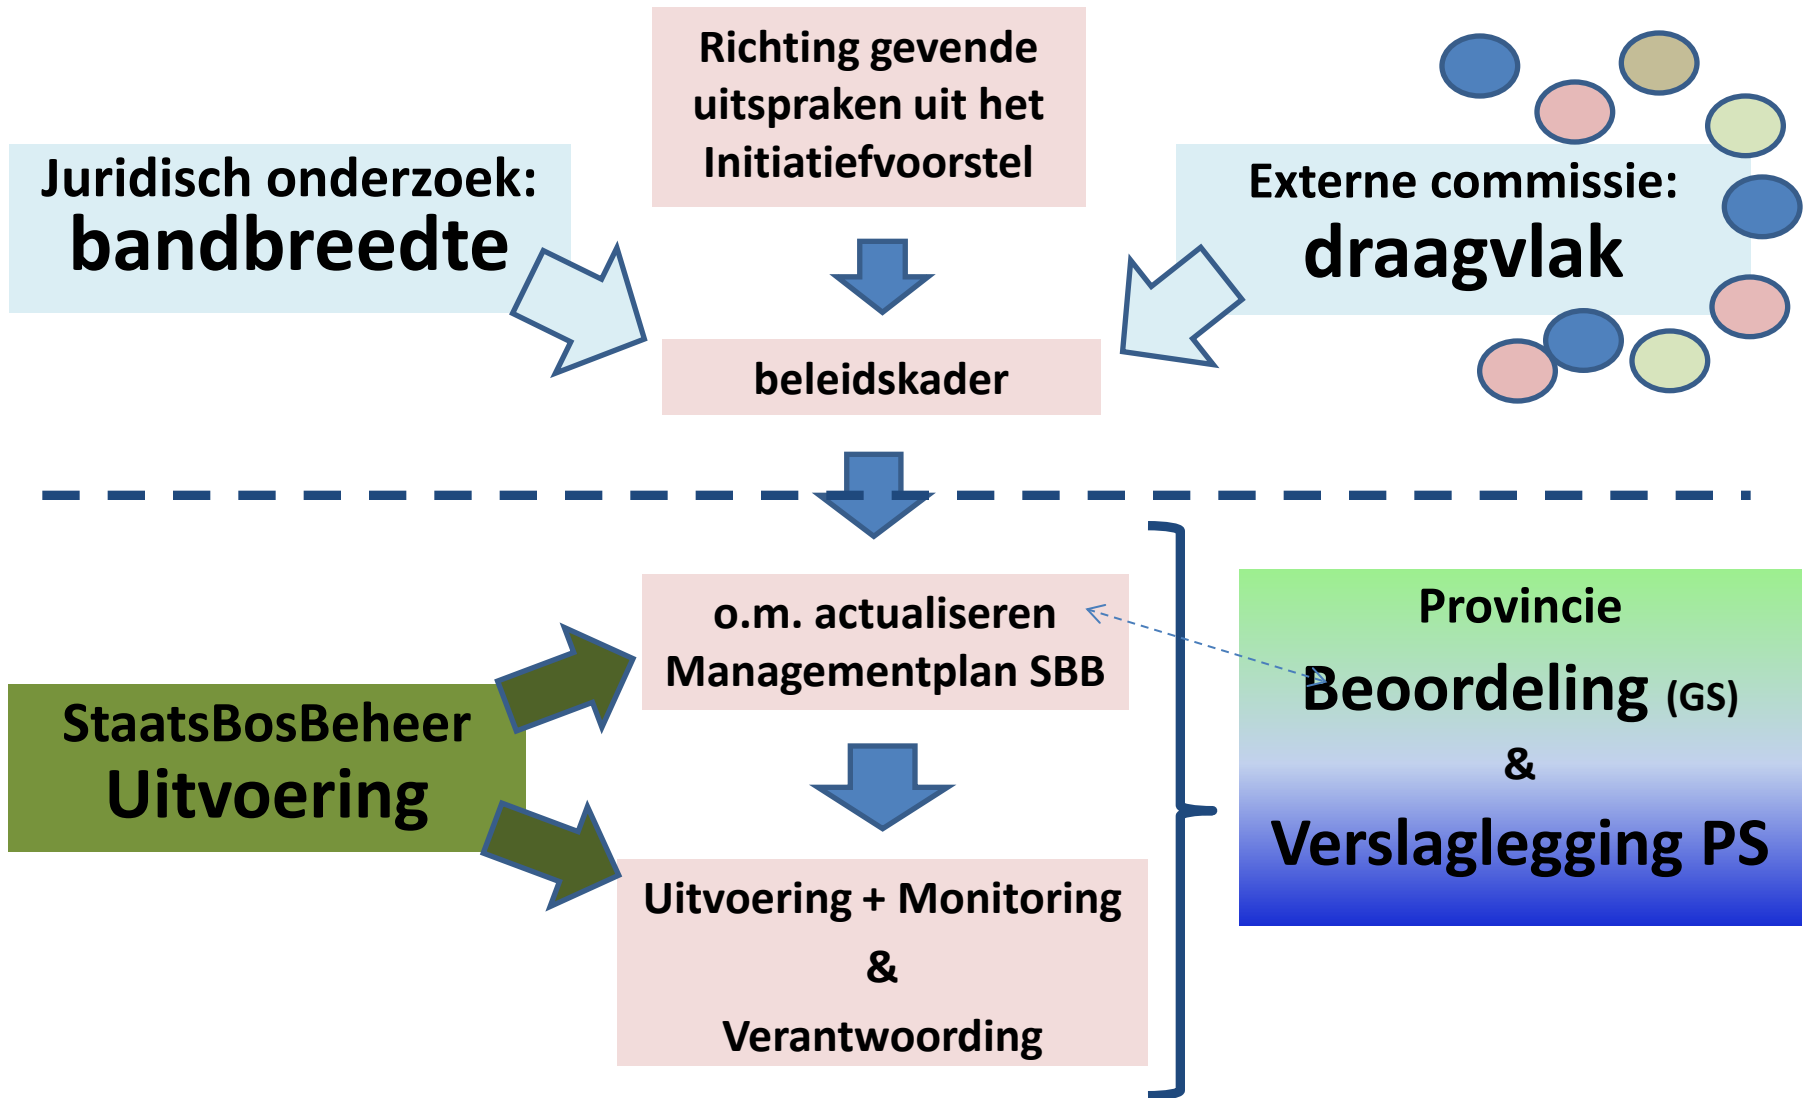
Richting gevende uitspraken uit het Initiatiefvoorstel

Juridisch onderzoek:
bandbreedte

Externe commissie:
draagvlak

beleidskader

o.m. actualiseren Managementplan SBB

StaatsBosBeheer
Uitvoering

Provincie
Beoordeling (GS)
&
Verslaglegging PS

Uitvoering + Monitoring
&
Verantwoording